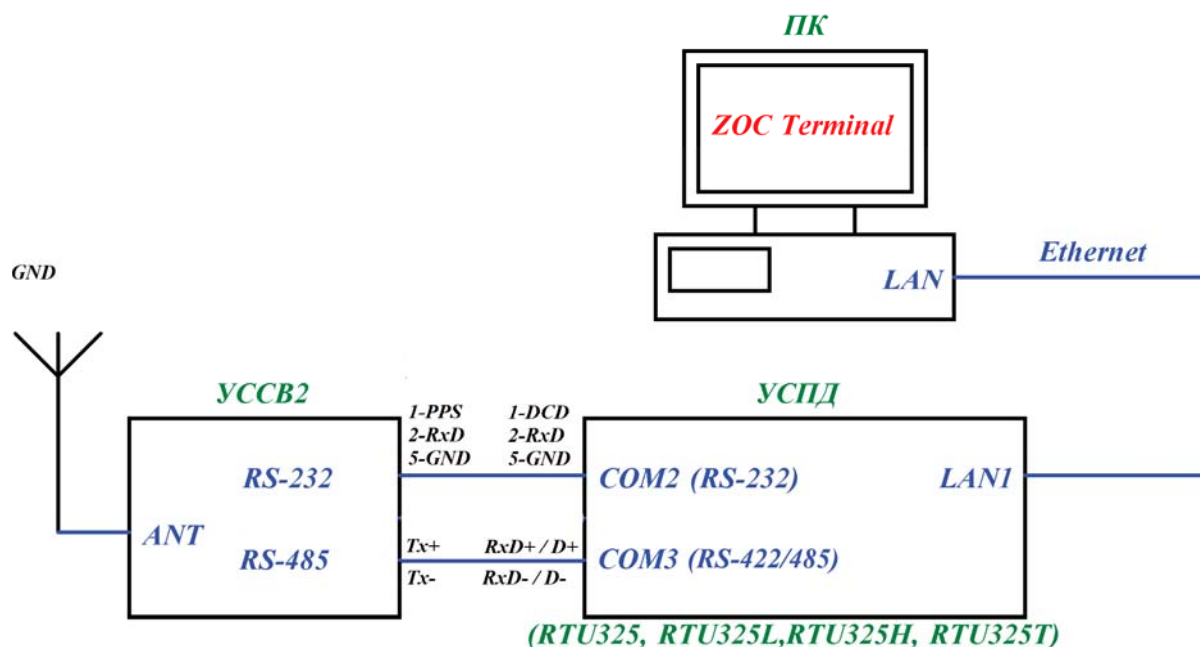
ПК

ZOC Terminal

LAN

Ethernet

GND

УССВ2

ANT

RS-232

RS-485

1-PPS
2-RxD
5-GND

1-DCD
2-RxD
5-GND

Tx+
Tx-

RxD+ / D+
RxD- / D-

УСПД

COM2 (RS-232)

COM3 (RS-422/485)

LAN1

(RTU325, RTU325L,RTU325H, RTU325T)